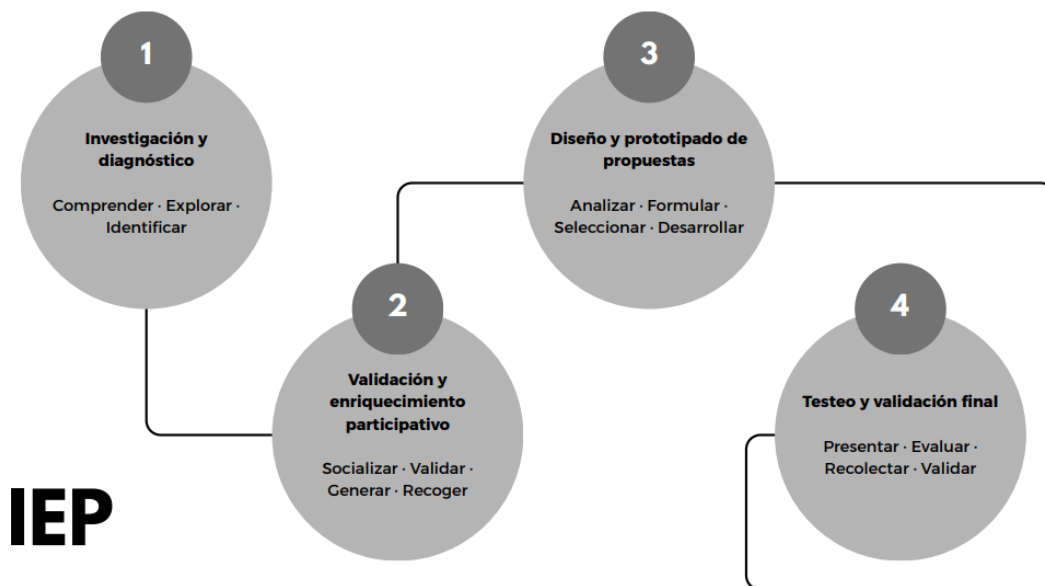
1

Investigación y diagnóstico

Comprender · Explorar · Identificar

3

Diseño y prototipado de propuestas

Analizar · Formular · Seleccionar · Desarrollar

2

Validación y enriquecimiento participativo

Socializar · Validar · Generar · Recoger

4

Testeo y validación final

Presentar · Evaluar · Recolectar · Validar

IEP